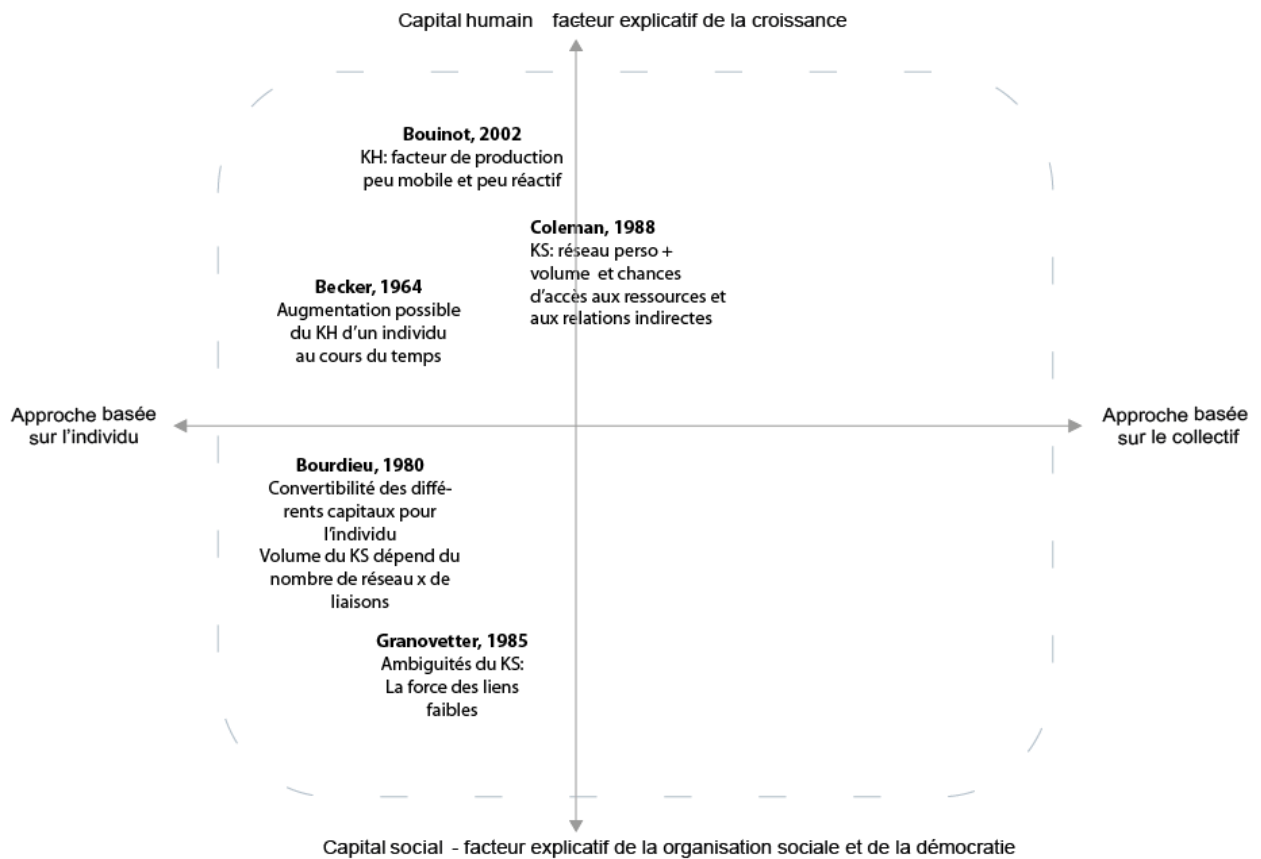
Capital humain facteur explicatif de la croissance

Bouinot, 2002
KH: facteur de production peu mobile et peu réactif

Coleman, 1988
KS: réseau perso + volume et chances d'accès aux ressources et aux relations indirectes

Becker, 1964
Augmentation possible du KH d'un individu au cours du temps

Approche basée sur l'individu

Approche basée sur le collectif

Bourdieu, 1980
Convertibilité des différents capitaux pour l'individu
Volume du KS dépend du nombre de réseau x de liaisons

Granovetter, 1985
Ambiguités du KS:
La force des liens faibles

Capital social - facteur explicatif de la organisation sociale et de la démocratie